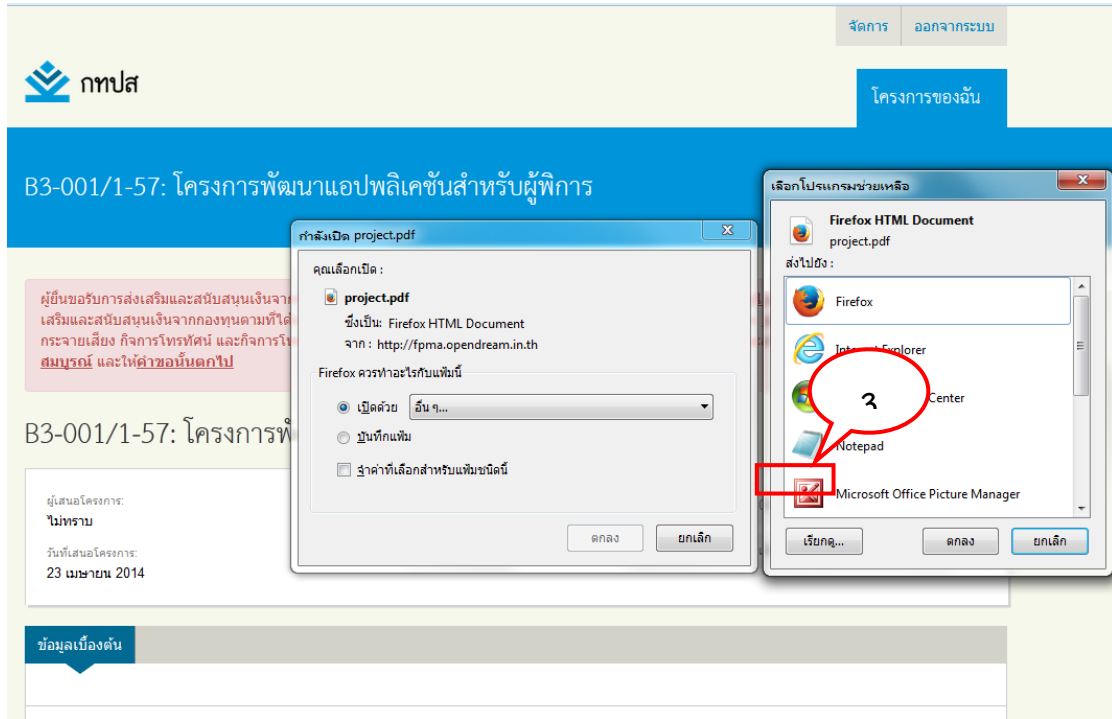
จัดการ ออกจากระบบ

กทปส

โครงการของฉัน

B3-001/1-57: โครงการพัฒนาแอปพลิเคชันสำหรับผู้พิการ

ผู้ยื่นขอรับการส่งเสริมและสนับสนุนเงินจาก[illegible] เสริมและสนับสนุนเงินจากกองทุนตามที่ได้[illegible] กระจายเสียง กิจการโทรทัศน์ และกิจการโท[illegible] สมบูรณ์ และให้คำขอนั้นตกไป

B3-001/1-57: โครงการพั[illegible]

ผู้เสนอโครงการ:
ไม่ทราบ

วันที่เสนอโครงการ:
23 เมษายน 2014

ข้อมูลเบื้องต้น

กำลังเปิด project.pdf

คุณเลือกเปิด :
project.pdf
ซึ่งเป็น: Firefox HTML Document
จาก : http://fpma.opendream.in.th

Firefox ควรทำอะไรกับแฟ้มนี้

เปิดด้วย อื่น ๆ...
บันทึกแฟ้ม
จำค่าที่เลือกสำหรับแฟ้มชนิดนี้

ตกลง ยกเลิก

เลือกโปรแกรมช่วยเหลือ

Firefox HTML Document
project.pdf
ส่งไปยัง :

Firefox
Internet Explorer
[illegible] Center
Notepad
Microsoft Office Picture Manager

3

เรียกดู... ตกลง ยกเลิก